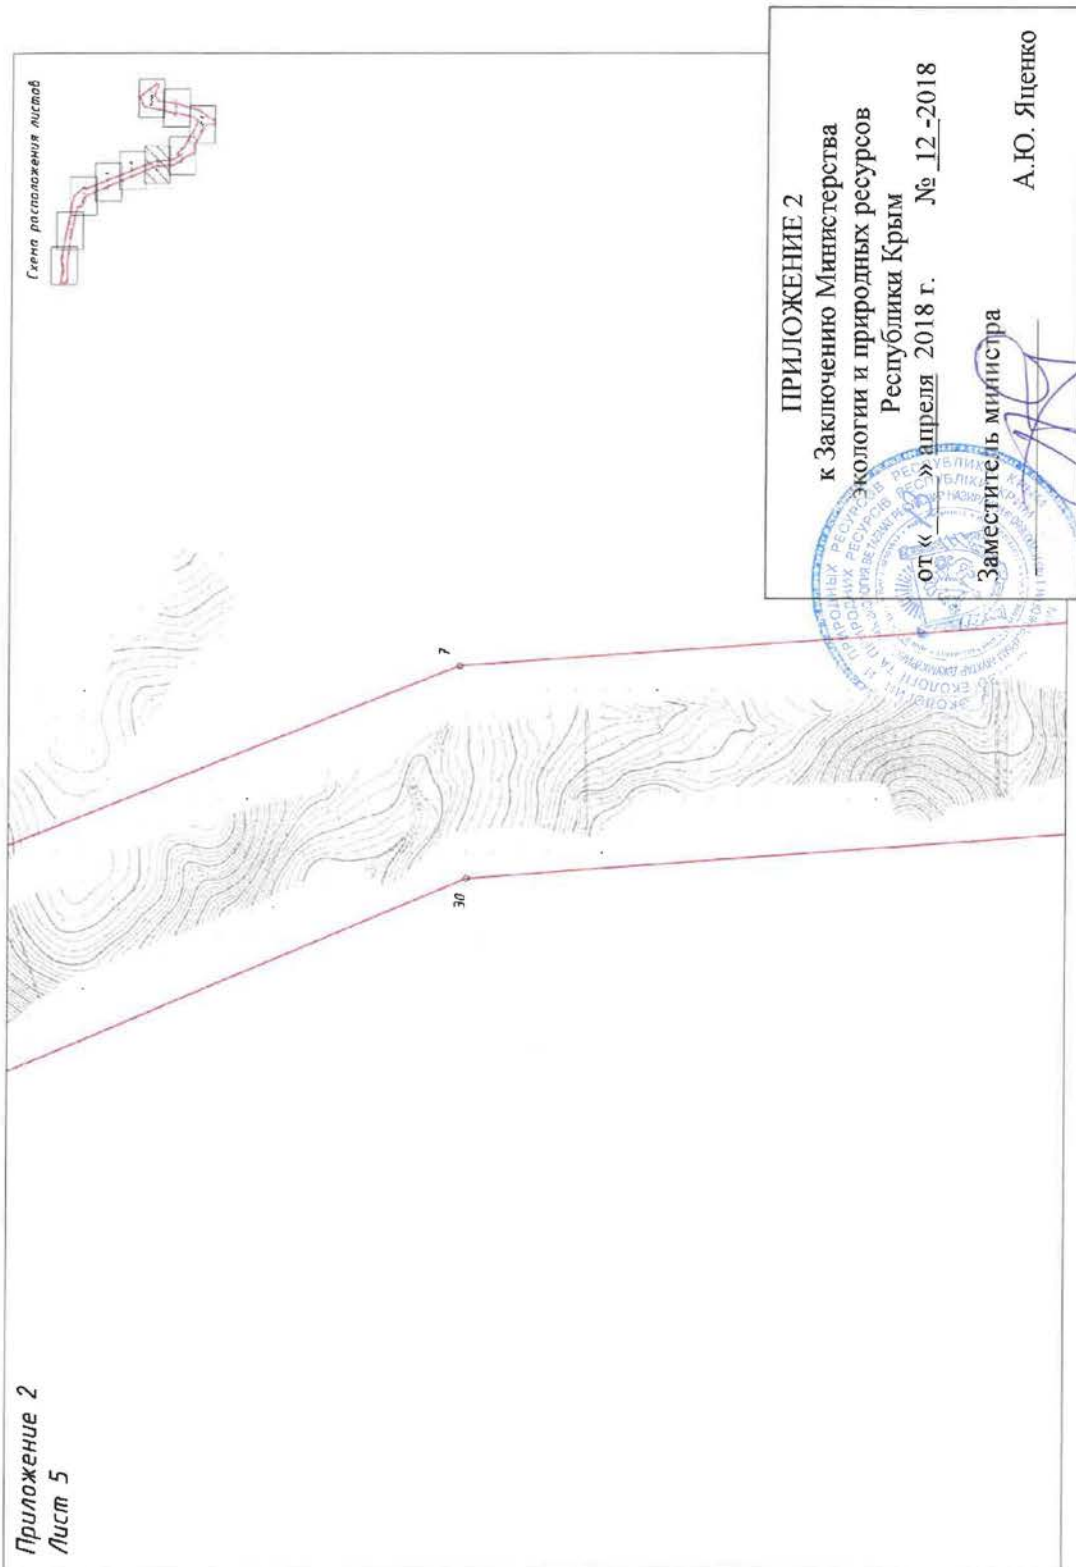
Приложение 2
Лист 5

Схема расположения листов

7

30

ПРИЛОЖЕНИЕ 2
к Заключению Министерства экологии и природных ресурсов Республики Крым
от «___» апреля 2018 г. № 12-2018

Заместитель министра ______ А.Ю. Яценко

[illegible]